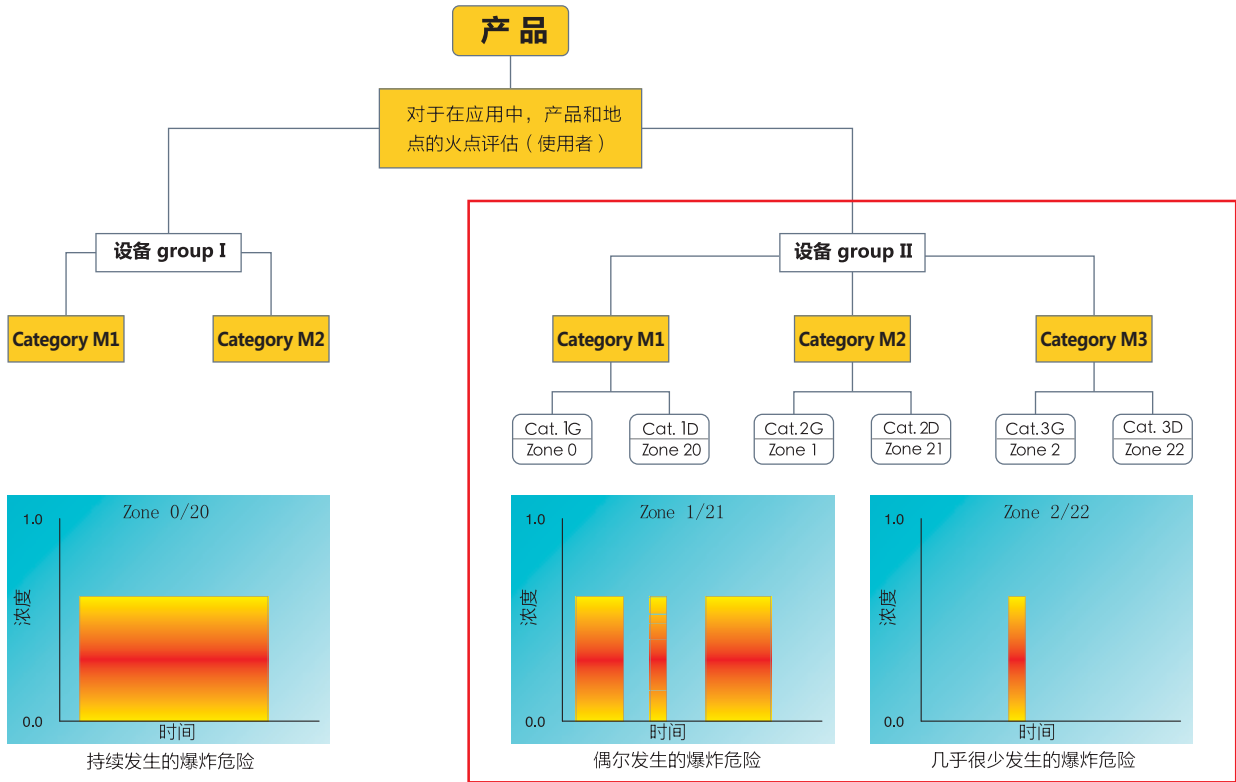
产品

对于在应用中，产品和地点的火点评估（使用者）

设备 group I

Category M1

Category M2

设备 group II

Category M1

Category M2

Category M3

Cat. 1G
Zone 0

Cat. 1D
Zone 20

Cat.2G
Zone 1

Cat. 2D
Zone 21

Cat.3G
Zone 2

Cat. 3D
Zone 22

Zone 0/20
1.0
浓度
0.0
时间
持续发生的爆炸危险

Zone 1/21
1.0
浓度
0.0
时间
偶尔发生的爆炸危险

Zone 2/22
1.0
浓度
0.0
时间
几乎很少发生的爆炸危险